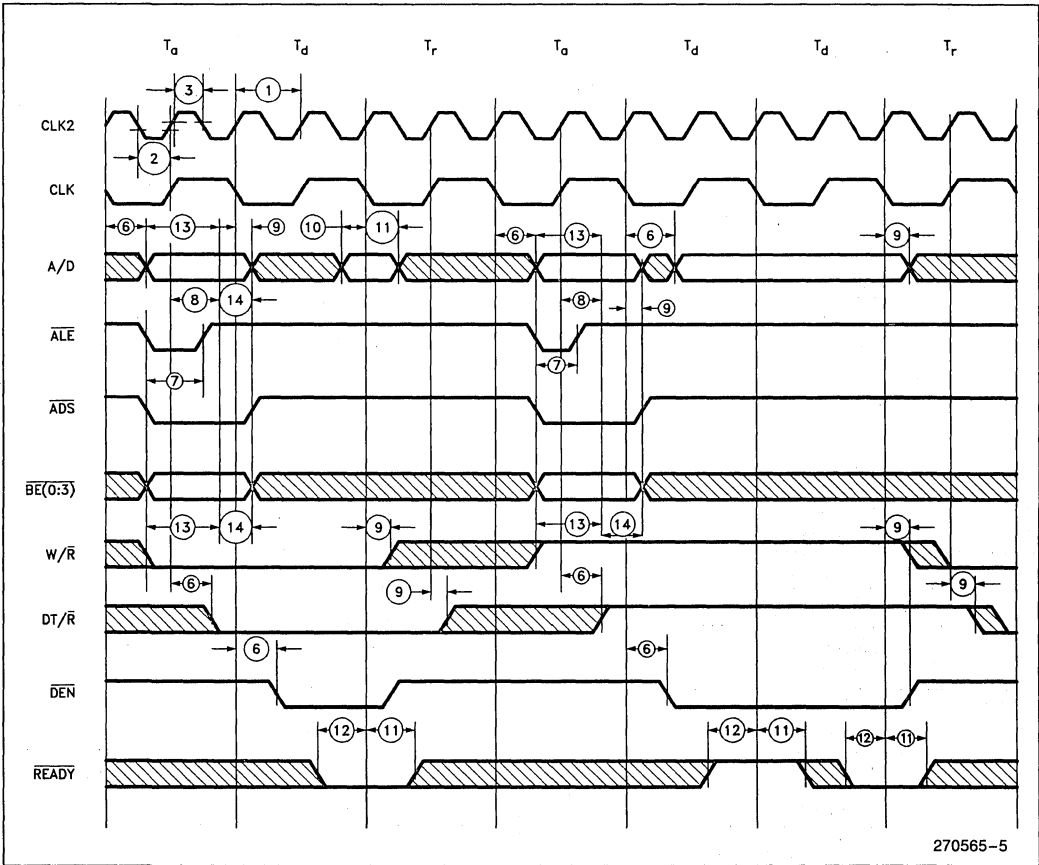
$T_a$ $T_d$ $T_r$ $T_a$ $T_d$ $T_d$ $T_r$

3 1

CLK2

2

CLK

6 13 9 10 11 6 13 6 9

A/D

8 14 8 9

$\overline{ALE}$

7 7

$\overline{ADS}$

$\overline{BE(0:3)}$

13 14 9 13 14 9

W/$\overline{R}$

6 6

9 9

DT/$\overline{R}$

6 6

$\overline{DEN}$

12 11 12 11 12 11

$\overline{READY}$

270565–5